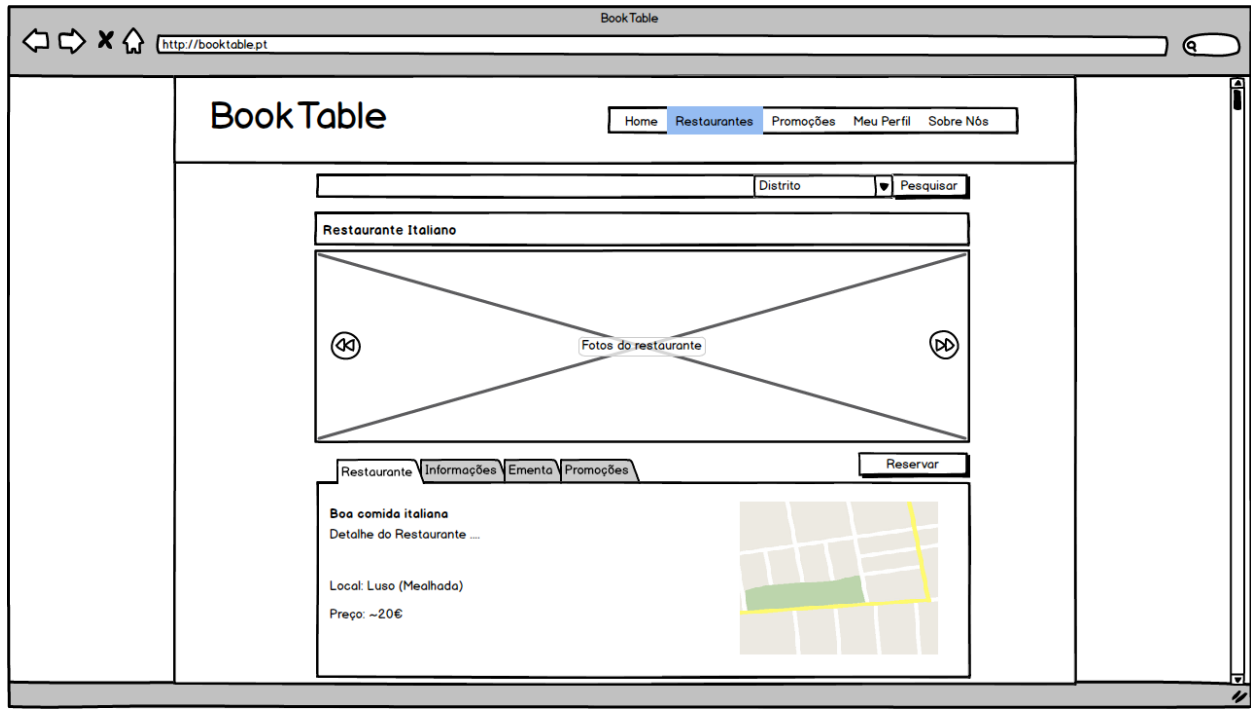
BookTable

http://booktable.pt

BookTable

Home
Restaurantes
Promoções
Meu Perfil
Sobre Nós

Distrito
Pesquisar

Restaurante Italiano

Fotos do restaurante

Restaurante
Informações
Ementa
Promoções

Reservar

Boa comida italiana
Detalhe do Restaurante ....

Local: Luso (Mealhada)

Preço: ~20€